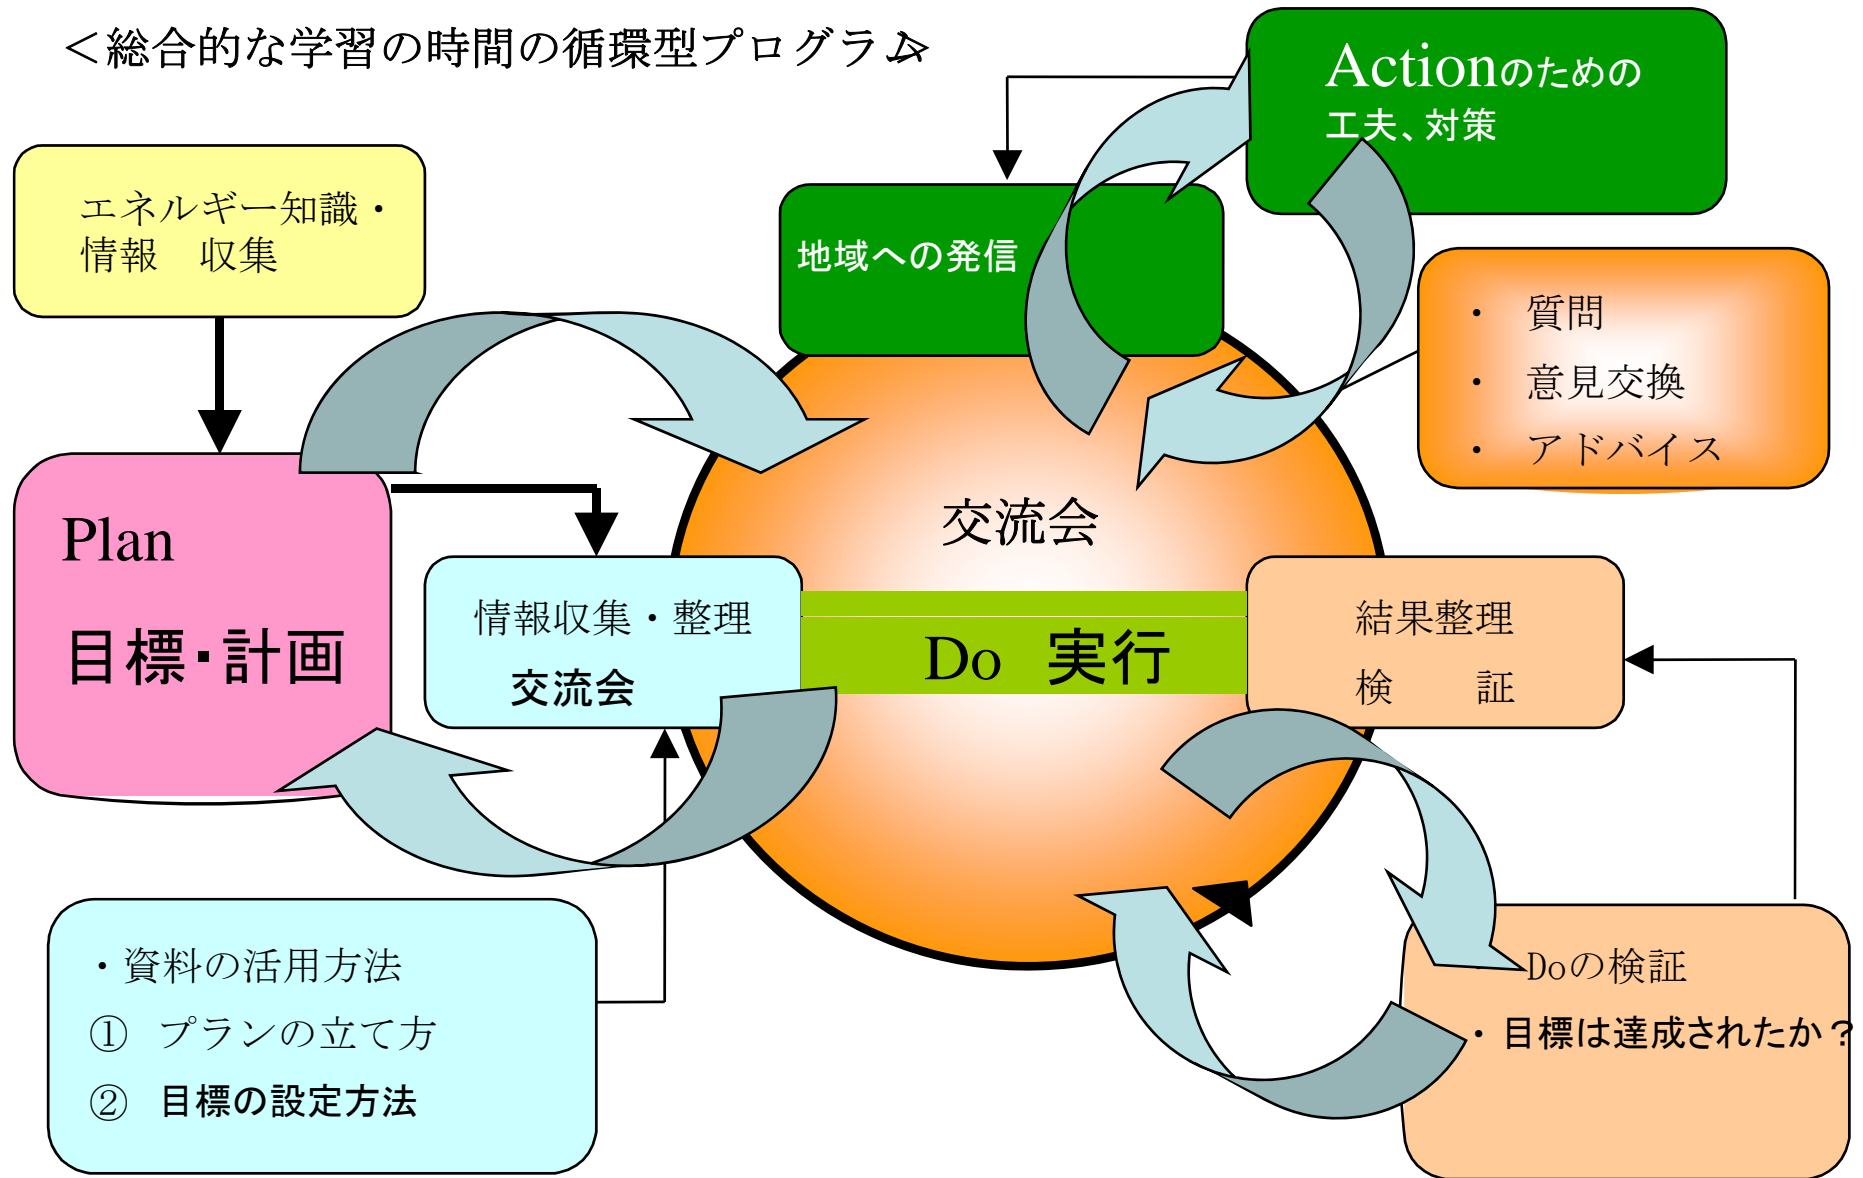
＜総合的な学習の時間の循環型プログラム＞

Actionのための
工夫、対策

エネルギー知識・
情報　収集

地域への発信

・　質問
・　意見交換
・　アドバイス

Plan
目標･計画

交流会

情報収集・整理
交流会

Do　実行

結果整理
検　　証

・資料の活用方法
①　プランの立て方
②　目標の設定方法

Doの検証
・目標は達成されたか？